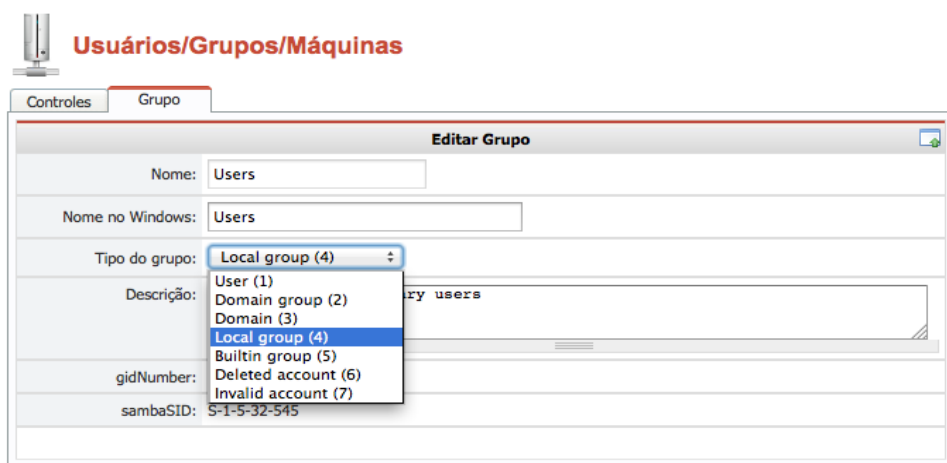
Usuários/Grupos/Máquinas

Controles
Grupo

Editar Grupo

Nome: Users

Nome no Windows: Users

Tipo do grupo: Local group (4)

Descrição: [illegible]ry users

User (1)
Domain group (2)
Domain (3)
Local group (4)
Builtin group (5)
Deleted account (6)
Invalid account (7)

gidNumber:

sambaSID: S-1-5-32-545